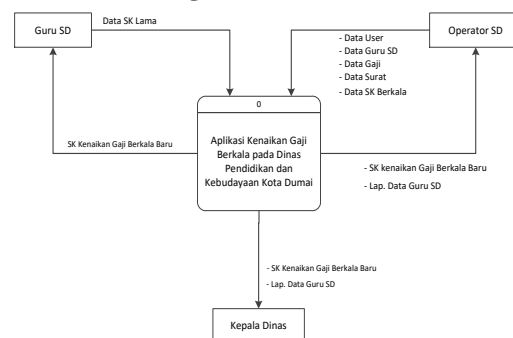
Guru SD

Data SK Lama

Operator SD

- Data User
- Data Guru SD
- Data Gaji
- Data Surat
- Data SK Berkala

0

Aplikasi Kenaikan Gaji Berkala pada Dinas Pendidikan dan Kebudayaan Kota Dumai

SK Kenaikan Gaji Berkala Baru

- SK kenaikan Gaji Berkala Baru
- Lap. Data Guru SD

- SK Kenaikan Gaji Berkala Baru
- Lap. Data Guru SD

Kepala Dinas